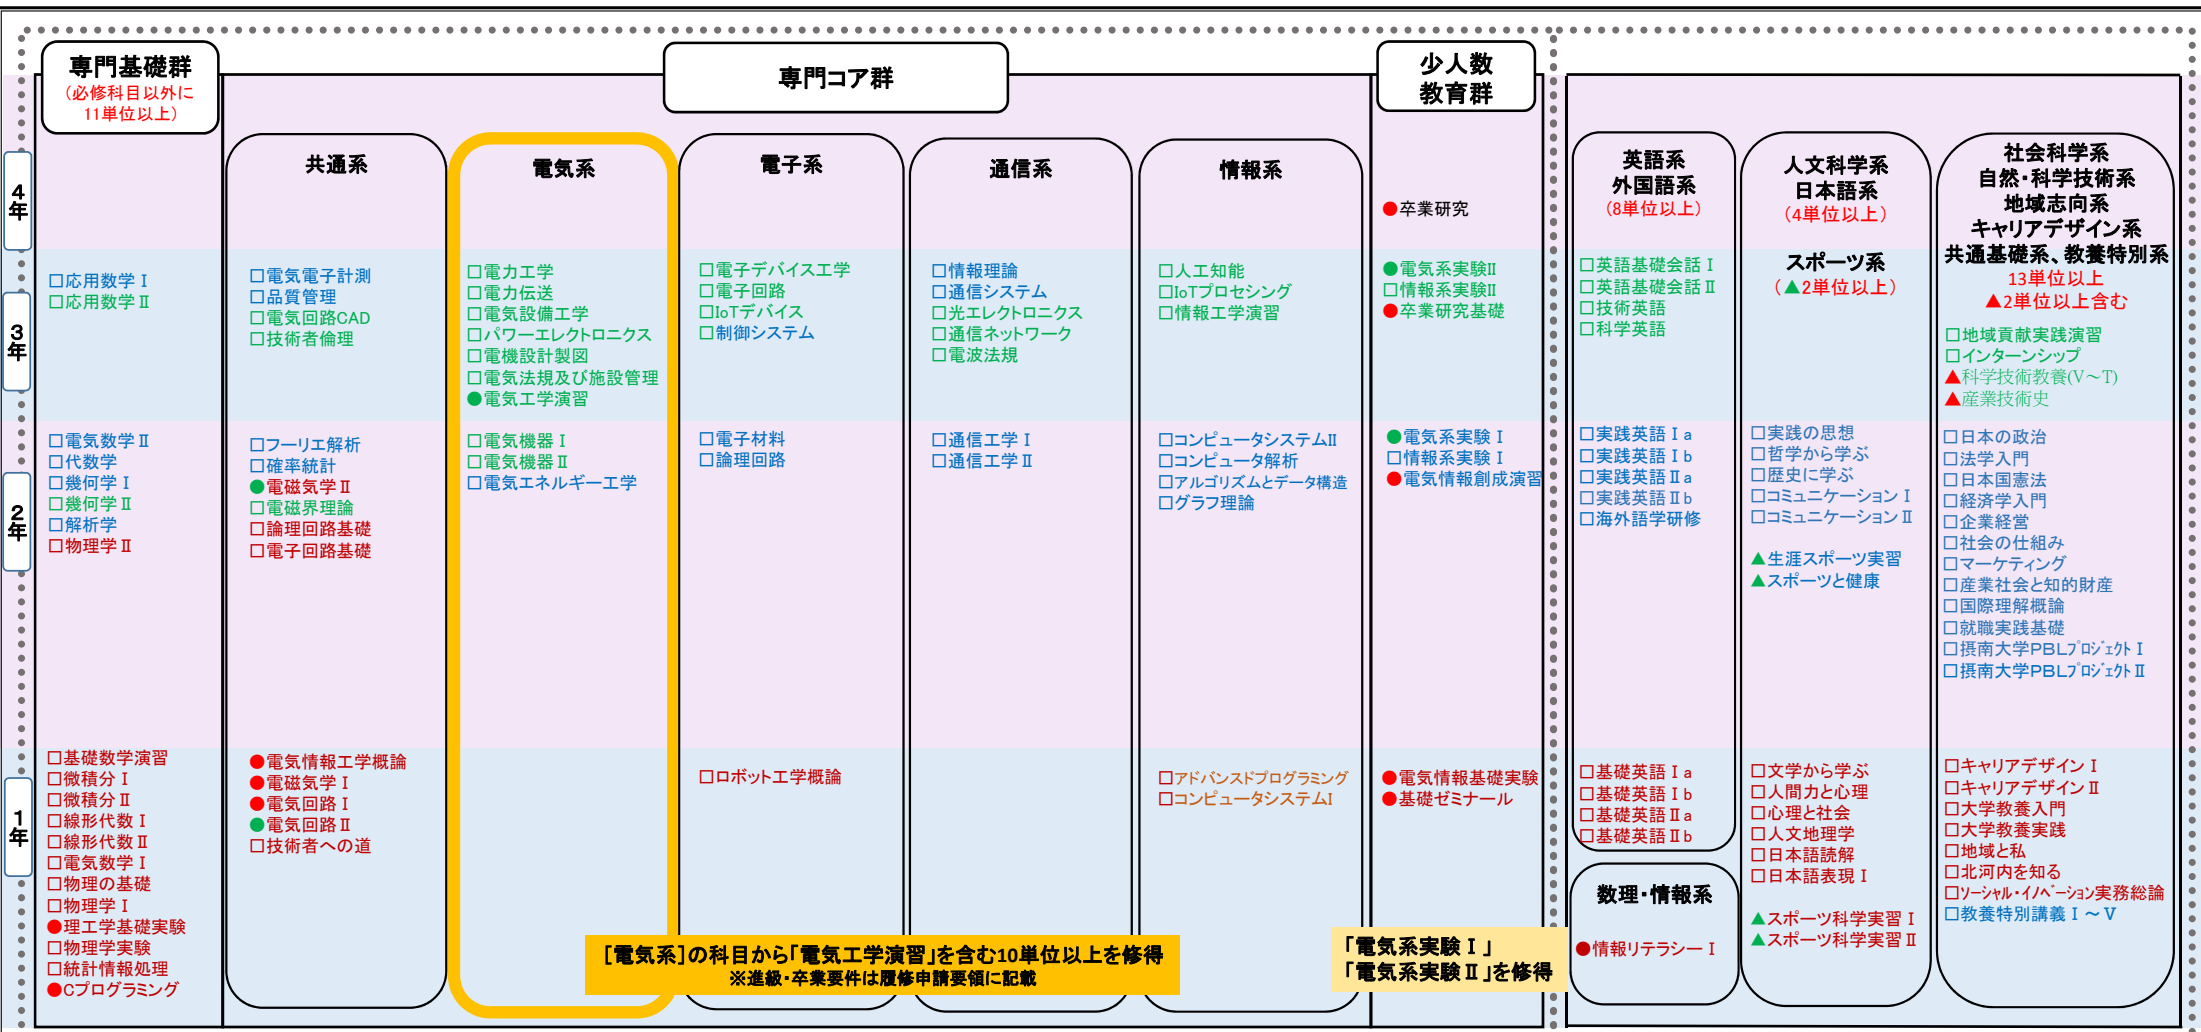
専門基礎群
（必修科目以外に11単位以上）

専門コア群

少人数教育群

4年
3年
2年
1年

共通系

電気系

電子系

通信系

情報系

●卒業研究

英語系
外国語系
（8単位以上）

人文科学系
日本語系
（4単位以上）

スポーツ系
（▲2単位以上）

社会科学系
自然・科学技術系
地域志向系
キャリアデザイン系
共通基礎系、教養特別系
13単位以上
▲2単位以上含む

□応用数学Ⅰ
□応用数学Ⅱ

□電気電子計測
□品質管理
□電気回路CAD
□技術者倫理

□電力工学
□電力伝送
□電気設備工学
□パワーエレクトロニクス
□電機設計製図
□電気法規及び施設管理
●電気工学演習

□電子デバイス工学
□電子回路
□IoTデバイス
□制御システム

□情報理論
□通信システム
□光エレクトロニクス
□通信ネットワーク
□電波法規

□人工知能
□IoTプロセシング
□情報工学演習

●電気系実験Ⅱ
□情報系実験Ⅱ
●卒業研究基礎

□英語基礎会話Ⅰ
□英語基礎会話Ⅱ
□技術英語
□科学英語

□地域貢献実践演習
□インターンシップ
▲科学技術教養(V～T)
▲産業技術史

□電気数学Ⅱ
□代数学
□幾何学Ⅰ
□幾何学Ⅱ
□解析学
□物理学Ⅱ

□フーリエ解析
□確率統計
●電磁気学Ⅱ
□電磁界理論
□論理回路基礎
□電子回路基礎

□電気機器Ⅰ
□電気機器Ⅱ
□電気エネルギー工学

□電子材料
□論理回路

□通信工学Ⅰ
□通信工学Ⅱ

□コンピュータシステムⅡ
□コンピュータ解析
□アルゴリズムとデータ構造
□グラフ理論

●電気系実験Ⅰ
□情報系実験Ⅰ
●電気情報創成演習

□実践英語Ⅰa
□実践英語Ⅰb
□実践英語Ⅱa
□実践英語Ⅱb
□海外語学研修

□実践の思想
□哲学から学ぶ
□歴史に学ぶ
□コミュニケーションⅠ
□コミュニケーションⅡ

▲生涯スポーツ実習
▲スポーツと健康

□日本の政治
□法学入門
□日本国憲法
□経済学入門
□企業経営
□社会の仕組み
□マーケティング
□産業社会と知的財産
□国際理解概論
□就職実践基礎
□摂南大学PBLﾌﾟﾛｼﾞｪｸﾄⅠ
□摂南大学PBLﾌﾟﾛｼﾞｪｸﾄⅡ

□基礎数学演習
□微積分Ⅰ
□微積分Ⅱ
□線形代数Ⅰ
□線形代数Ⅱ
□電気数学Ⅰ
□物理の基礎
□物理学Ⅰ
●理工学基礎実験
□物理学実験
□統計情報処理
●Cプログラミング

●電気情報工学概論
●電磁気学Ⅰ
●電気回路Ⅰ
●電気回路Ⅱ
□技術者への道

□ロボット工学概論

□アドバンスドプログラミング
□コンピュータシステムⅠ

●電気情報基礎実験
●基礎ゼミナール

□基礎英語Ⅰa
□基礎英語Ⅰb
□基礎英語Ⅱa
□基礎英語Ⅱb

数理・情報系
●情報リテラシーⅠ

□文学から学ぶ
□人間力と心理
□心理と社会
□人文地理学
□日本語読解
□日本語表現Ⅰ

▲スポーツ科学実習Ⅰ
▲スポーツ科学実習Ⅱ

□キャリアデザインⅠ
□キャリアデザインⅡ
□大学教養入門
□大学教養実践
□地域と私
□北河内を知る
□ｿｰｼｬﾙ・ｲﾉﾍﾞｰｼｮﾝ実務総論
□教養特別講義Ⅰ～Ⅴ

［電気系］の科目から「電気工学演習」を含む10単位以上を修得
※進級・卒業要件は履修申請要領に記載

「電気系実験Ⅰ」
「電気系実験Ⅱ」を修得